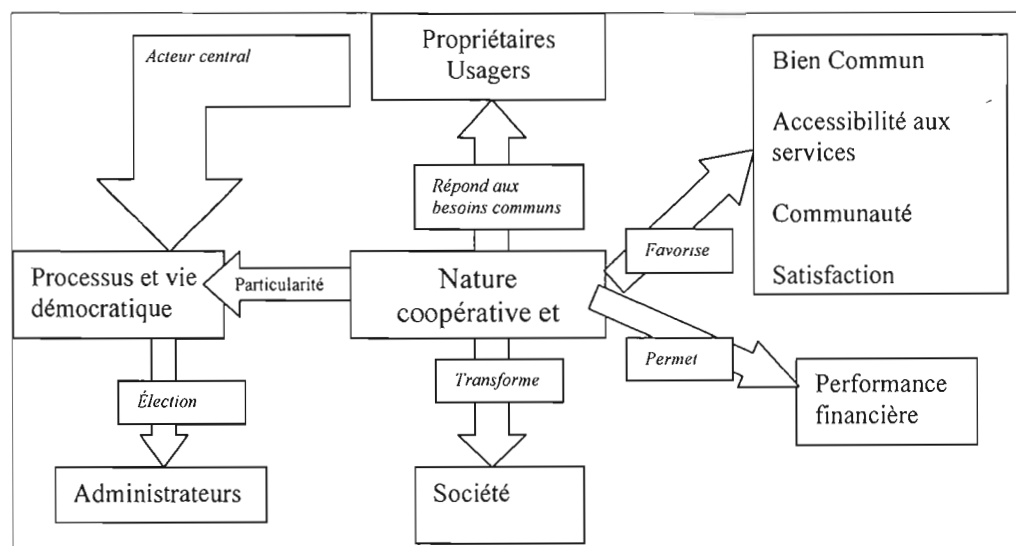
Acteur central

Propriétaires
Usagers

Bien Commun

Accessibilité aux services

Communauté

Satisfaction

Répond aux besoins communs

Favorise

Processus et vie démocratique

Particularité

Nature coopérative et

Permet

Performance financière

Élection

Transforme

Administrateurs

Société